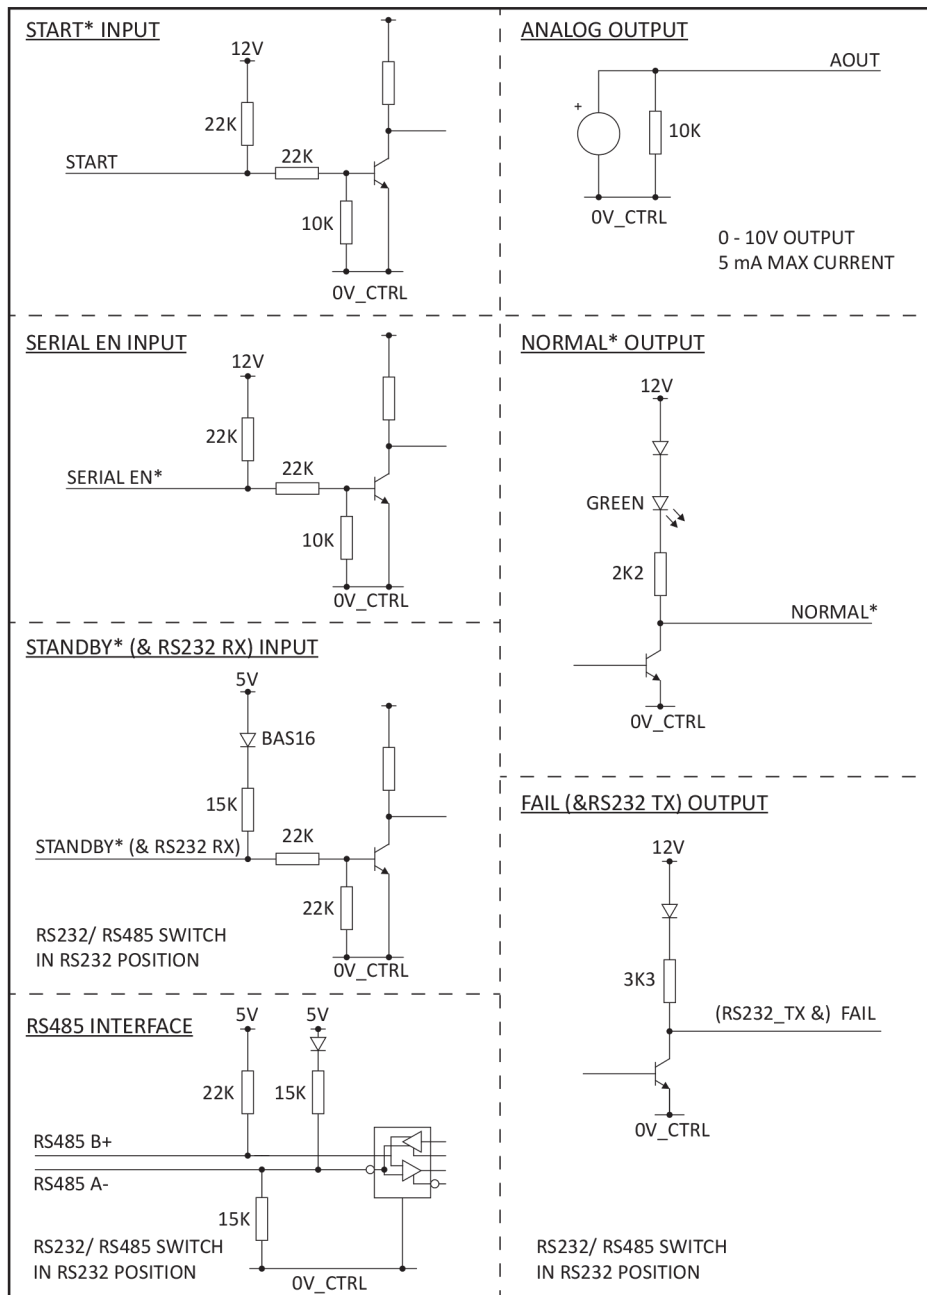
START* INPUT

12V

22K

START

22K

10K

0V_CTRL

ANALOG OUTPUT

AOUT

+

10K

0V_CTRL

0 - 10V OUTPUT
5 mA MAX CURRENT

SERIAL EN INPUT

12V

22K

SERIAL EN*

22K

10K

0V_CTRL

STANDBY* (& RS232 RX) INPUT

5V

BAS16

15K

STANDBY* (& RS232 RX)

22K

22K

RS232/ RS485 SWITCH
IN RS232 POSITION

0V_CTRL

RS485 INTERFACE

5V

5V

22K

15K

RS485 B+

RS485 A-

15K

RS232/ RS485 SWITCH
IN RS232 POSITION

0V_CTRL

NORMAL* OUTPUT

12V

GREEN

2K2

NORMAL*

0V_CTRL

FAIL (&RS232 TX) OUTPUT

12V

3K3

(RS232_TX &) FAIL

0V_CTRL

RS232/ RS485 SWITCH
IN RS232 POSITION